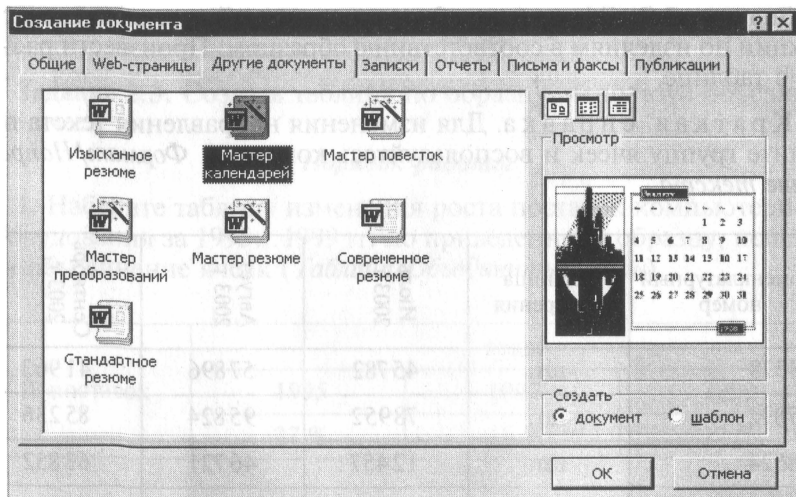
Создание документа

Общие | Web-страницы | Другие документы | Записки | Отчеты | Письма и факсы | Публикации

Изысканное резюме

Мастер календарей

Мастер повесток

Мастер преобразований

Мастер резюме

Современное резюме

Стандартное резюме

Просмотр

| | | | | | | |
|---|---|---|---|---|---|---|
| | | | | 1 | 2 | 3 |
| 4 | 5 | 6 | 7 | 8 | 9 | 10 |
| 11 | 12 | 13 | 14 | 15 | 16 | 17 |
| 18 | 19 | 20 | 21 | 22 | 23 | 24 |
| 25 | 26 | 27 | 28 | 29 | 30 | 31 |

Создать
документ
шаблон

ОК

Отмена